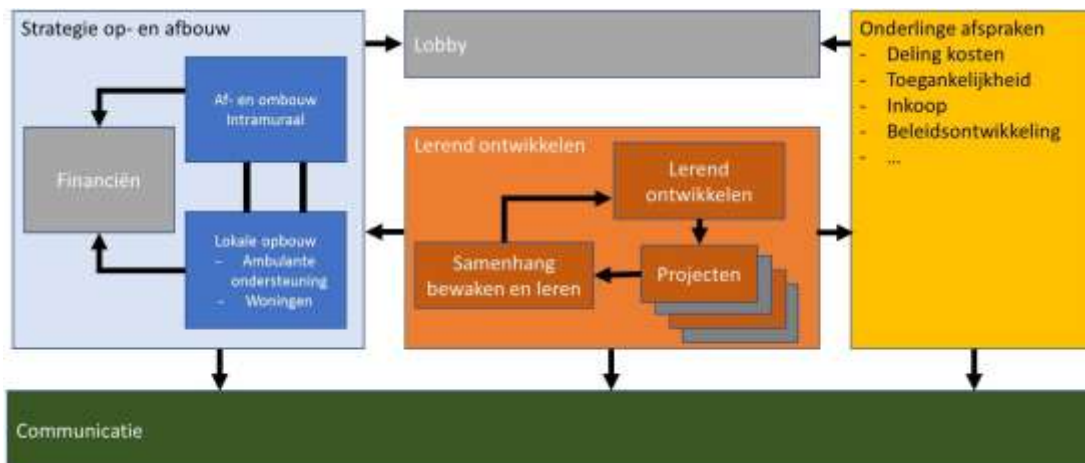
Strategie op- en afbouw

Af- en ombouw Intramuraal

Financiën

Lokale opbouw
- Ambulante ondersteuning
- Woningen

Lobby

Lerend ontwikkelen

Lerend ontwikkelen

Samenhang bewaken en leren

Projecten

Onderlinge afspraken
- Deling kosten
- Toegankelijkheid
- Inkoop
- Beleidsontwikkeling
- …

Communicatie